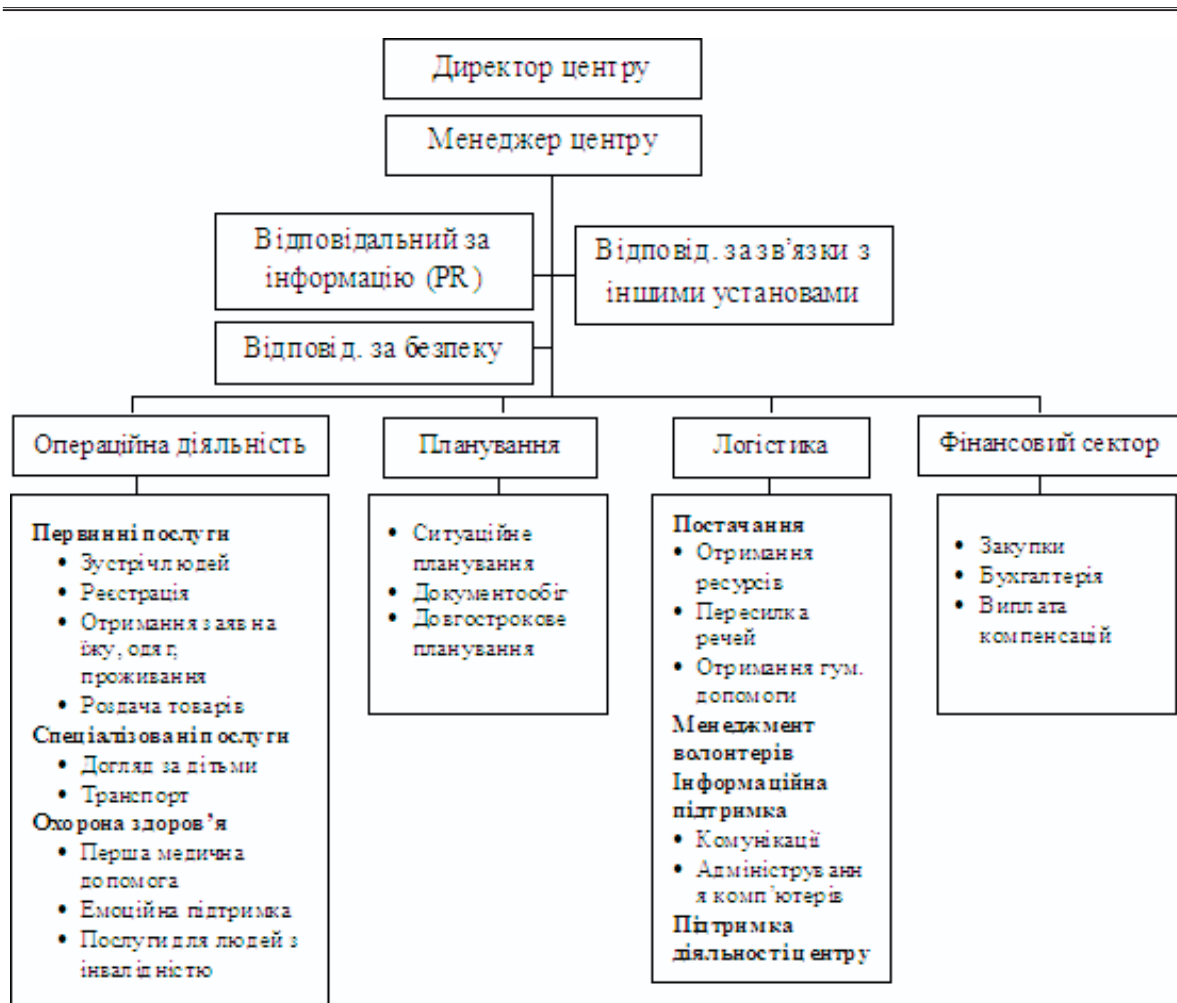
Директор центру

Менеджер центру

Відповідальний за інформацію (PR)

Відповід. за зв'язки з іншими установами

Відповід. за безпеку

Операційна діяльність

Планування

Логістика

Фінансовий сектор

**Первинні послуги**
- Зустріч людей
- Реєстрація
- Отримання заяв на їжу, одяг, проживання
- Роздача товарів

**Спеціалізовані послуги**
- Догляд за дітьми
- Транспорт

**Охорона здоров'я**
- Перша медична допомога
- Емоційна підтримка
- Послуги для людей з інвалідністю

- Ситуаційне планування
- Документообіг
- Довгострокове планування

**Постачання**
- Отримання ресурсів
- Пересилка речей
- Отримання гум. допомоги

**Менеджмент волонтерів**

**Інформаційна підтримка**
- Комунікації
- Адміністрування комп'ютерів

**Підтримка діяльності центру**

- Закупки
- Бухгалтерія
- Виплата компенсацій